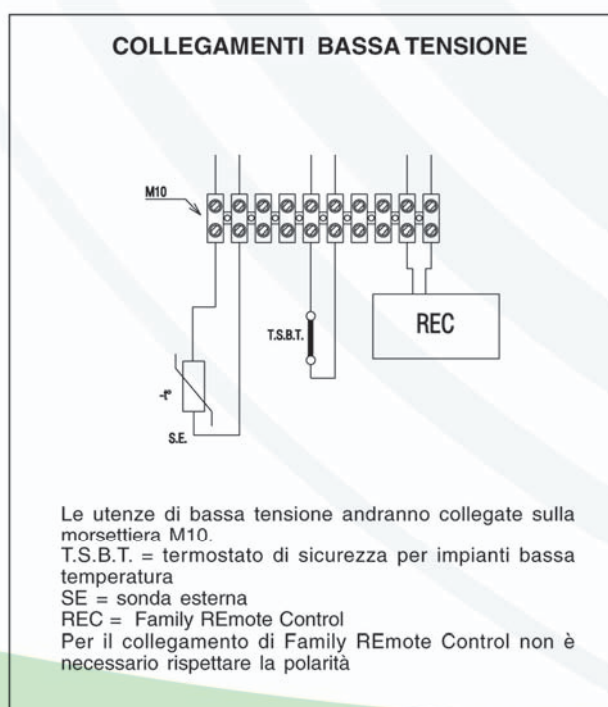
COLLEGAMENTI BASSA TENSIONE

M10

T.S.B.T.

REC

-t°

S.E.

Le utenze di bassa tensione andranno collegate sulla morsettiera M10.
T.S.B.T. = termostato di sicurezza per impianti bassa temperatura
SE = sonda esterna
REC = Family REmote Control
Per il collegamento di Family REmote Control non è necessario rispettare la polarità